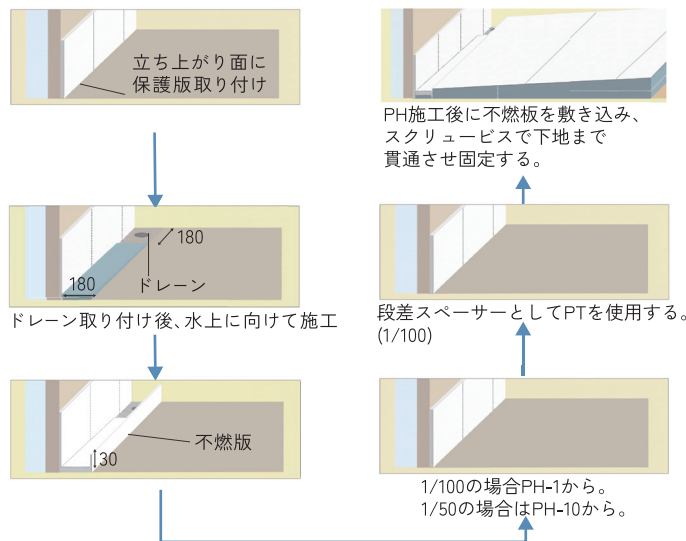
立ち上がり面に
保護版取り付け

180

180

ドレーン

ドレーン取り付け後、水上に向けて施工

不燃版

30

PH施工後に不燃板を敷き込み、
スクリュービスで下地まで
貫通させ固定する。

段差スペーサーとしてPTを使用する。
(1/100)

1/100の場合PH-1から。
1/50の場合はPH-10から。